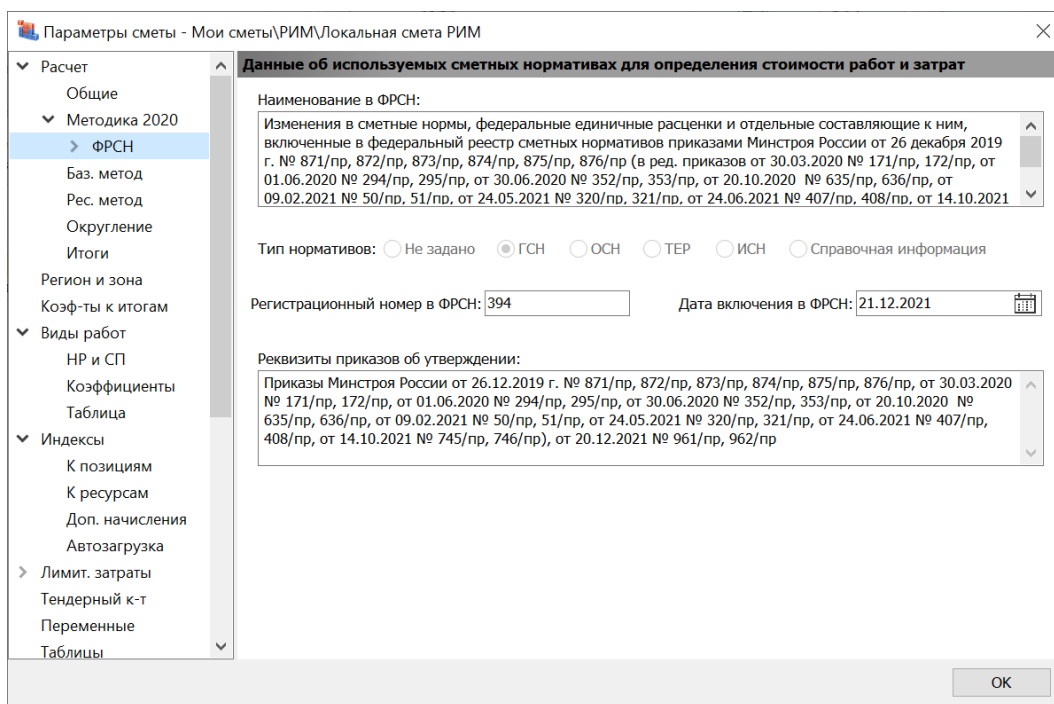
Параметры сметы - Мои сметы\РИМ\Локальная смета РИМ

Расчет
Общие
Методика 2020
ФРСН
Баз. метод
Рес. метод
Округление
Итоги
Регион и зона
Коэф-ты к итогам
Виды работ
НР и СП
Коэффициенты
Таблица
Индексы
К позициям
К ресурсам
Доп. начисления
Автозагрузка
Лимит. затраты
Тендерный к-т
Переменные
Таблицы

Данные об используемых сметных нормативах для определения стоимости работ и затрат

Наименование в ФРСН:
Изменения в сметные нормы, федеральные единичные расценки и отдельные составляющие к ним, включенные в федеральный реестр сметных нормативов приказами Минстроя России от 26 декабря 2019 г. № 871/пр, 872/пр, 873/пр, 874/пр, 875/пр, 876/пр (в ред. приказов от 30.03.2020 № 171/пр, 172/пр, от 01.06.2020 № 294/пр, 295/пр, от 30.06.2020 № 352/пр, 353/пр, от 20.10.2020 № 635/пр, 636/пр, от 09.02.2021 № 50/пр, 51/пр, от 24.05.2021 № 320/пр, 321/пр, от 24.06.2021 № 407/пр, 408/пр, от 14.10.2021

Тип нормативов: Не задано ГСН ОСН ТЕР ИСН Справочная информация

Регистрационный номер в ФРСН: 394
Дата включения в ФРСН: 21.12.2021

Реквизиты приказов об утверждении:
Приказы Минстроя России от 26.12.2019 г. № 871/пр, 872/пр, 873/пр, 874/пр, 875/пр, 876/пр, от 30.03.2020 № 171/пр, 172/пр, от 01.06.2020 № 294/пр, 295/пр, от 30.06.2020 № 352/пр, 353/пр, от 20.10.2020 № 635/пр, 636/пр, от 09.02.2021 № 50/пр, 51/пр, от 24.05.2021 № 320/пр, 321/пр, от 24.06.2021 № 407/пр, 408/пр, от 14.10.2021 № 745/пр, 746/пр), от 20.12.2021 № 961/пр, 962/пр

OK